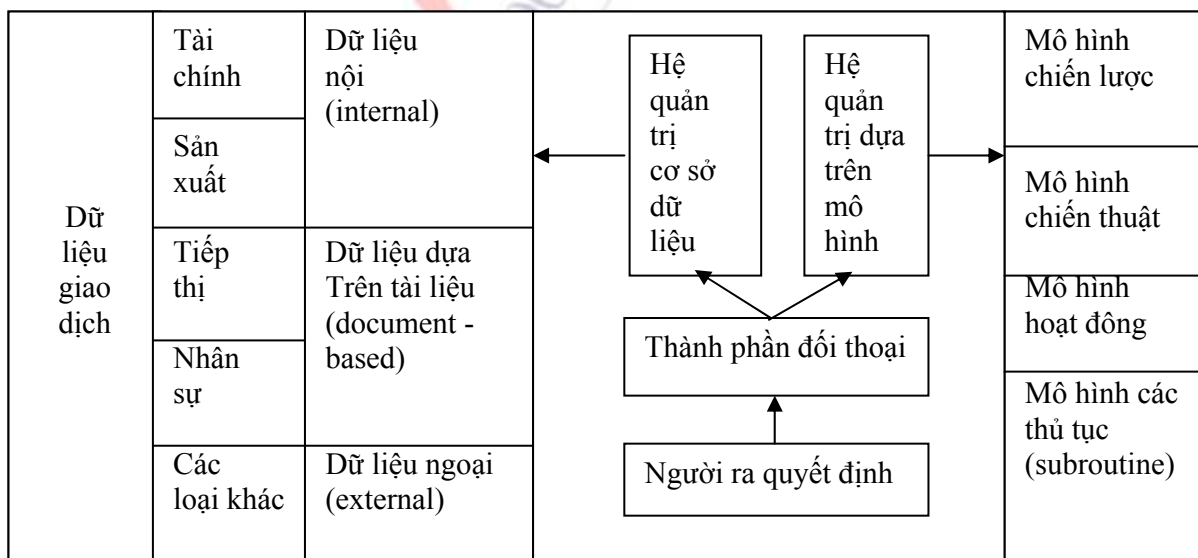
Dữ liệu giao dịch

Tài chính

Sản xuất

Tiếp thị

Nhân sự

Các loại khác

Dữ liệu nội (internal)

Dữ liệu dựa Trên tài liệu (document - based)

Dữ liệu ngoại (external)

Hệ quản trị cơ sở dữ liệu

Hệ quản trị dựa trên mô hình

Thành phần đối thoại

Người ra quyết định

Mô hình chiến lược

Mô hình chiến thuật

Mô hình hoạt đông

Mô hình các thủ tục (subroutine)